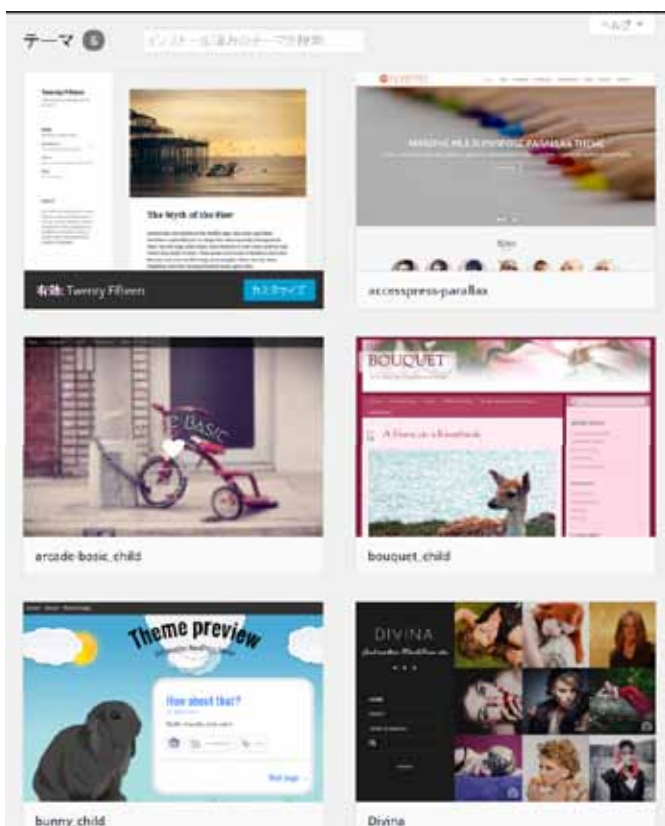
テーマ 6

インストール済みのテーマを検索

ヘルプ ▾

Twenty Fifteen

The Myth of the Pier

有効: Twenty Fifteen

カスタマイズ

accesspress-parallax

ARCADE BASIC

arcade-basic_child

BOUQUET

A Fawn in a Meadow

bouquet_child

Theme preview

How about that?

bunny_child

DIVINA

Divina